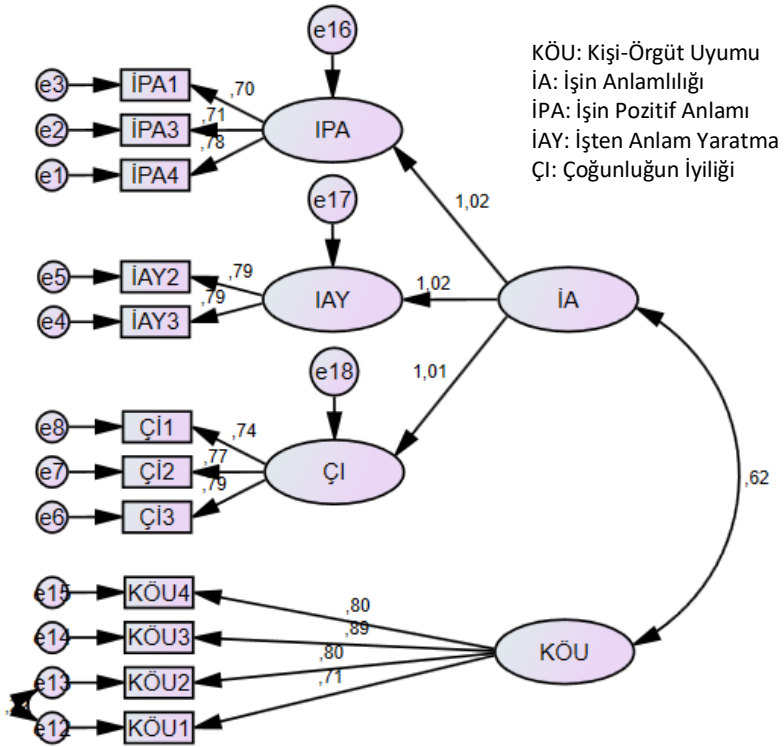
KÖU: Kişi-Örgüt Uyumu
İA: İşin Anlamlılığı
İPA: İşin Pozitif Anlamı
İAY: İşten Anlam Yaratma
ÇI: Çoğunluğun İyiliği

e16
e3 İPA1
e2 İPA3
e1 İPA4
,70
,71
,78
IPA
1,02
e17
e5 İAY2
e4 İAY3
,79
,79
IAY
1,02
İA
e18
1,01
e8 Çİ1
e7 Çİ2
e6 Çİ3
,74
,77
,79
ÇI
,62
e15 KÖU4
e14 KÖU3
e13 KÖU2
e12 KÖU1
,80
,89
,80
,71
KÖU
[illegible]